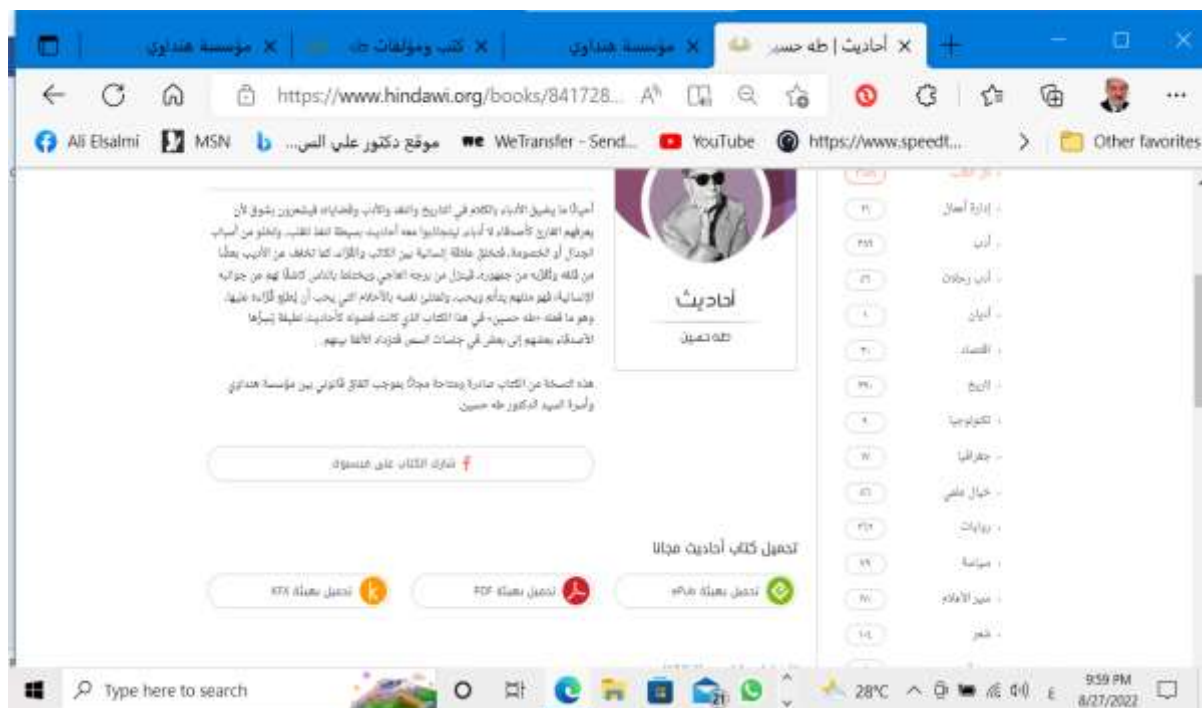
مؤسسة هنداوي × | كتب ومؤلفات طه × | مؤسسة هنداوي × | أحاديث | طه حسين ×

https://www.hindawi.org/books/841728...

Ali Elsalmi | MSN | موقع دكتور علي السـ... | WeTransfer - Send... | YouTube | https://www.speedt... | Other favorites

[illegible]

أحاديث

طه حسين

هذه النسخة من الكتاب صادرة ومتاحة مجانًا بموجب اتفاق قانوني بين مؤسسة هنداوي وأسرة السيد الدكتور طه حسين.

شارك الكتاب على فيسبوك

تحميل كتاب أحاديث مجانا

تحميل بصيغة ePub

تحميل بصيغة PDF

تحميل بصيغة KFX

إدارة أعمال
أدب
أدب رحلات
أديان
اقتصاد
تاريخ
تكنولوجيا
جغرافيا
خيال علمي
روايات
سياسة
سير الأعلام
شعر

Type here to search

28°C

9:59 PM
8/27/2022